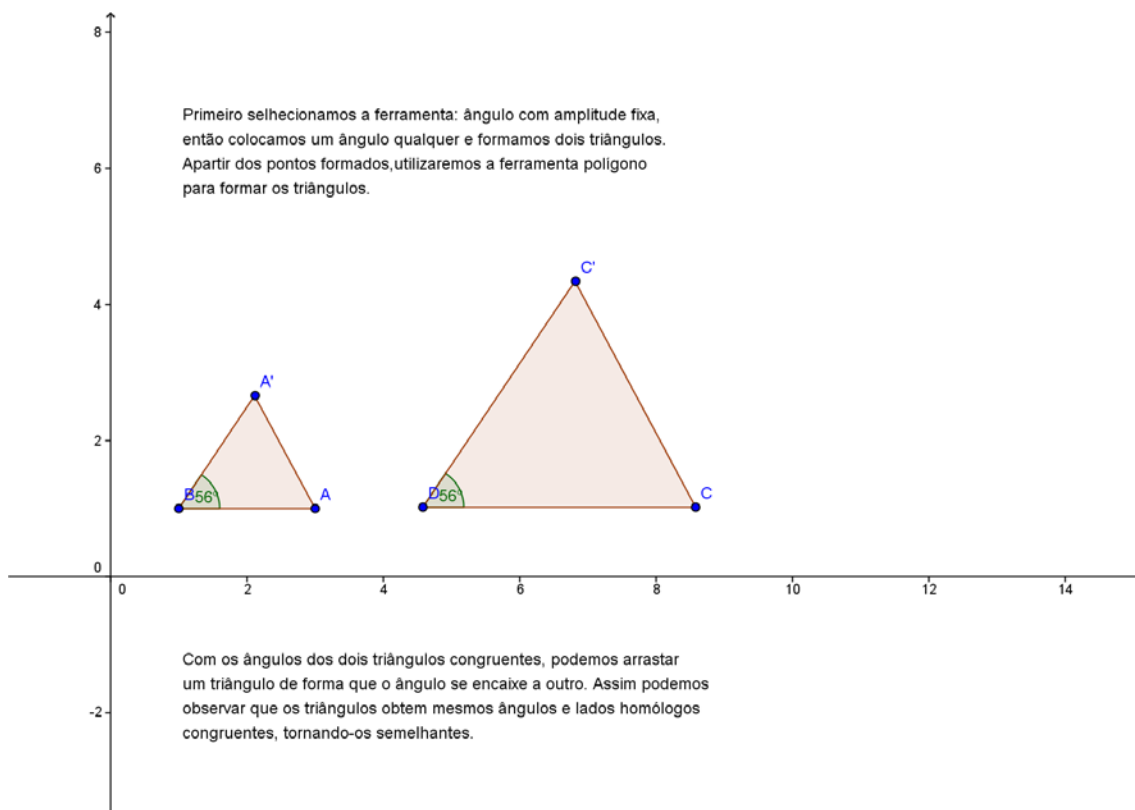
8

Primeiro selhecionamos a ferramenta: ângulo com amplitude fixa, então colocamos um ângulo qualquer e formamos dois triângulos. Apartir dos pontos formados,utilizaremos a ferramenta poligono para formar os triângulos.

6

C'

4

A'

2

B 56° A

D 56° C

0

0 2 4 6 8 10 12 14

Com os ângulos dos dois triângulos congruentes, podemos arrastar um triângulo de forma que o ângulo se encaixe a outro. Assim podemos observar que os triângulos obtem mesmos ângulos e lados homólogos congruentes, tornando-os semelhantes.

-2